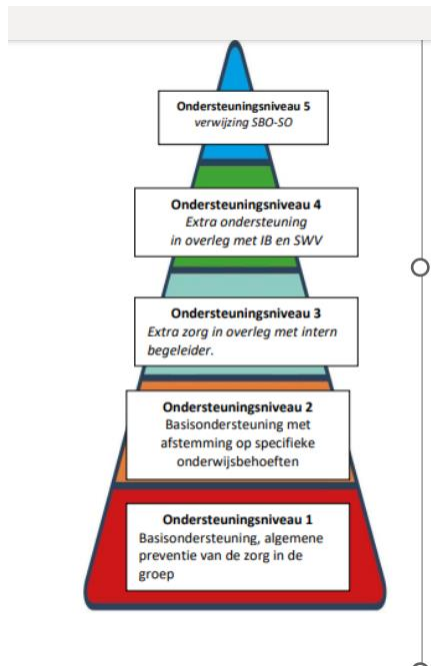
Ondersteuningniveau 5
verwijzing SBO-SO

Ondersteuningsniveau 4
Extra ondersteuning in overleg met IB en SWV

Ondersteuningsniveau 3
Extra zorg in overleg met intern begeleider.

Ondersteuningsniveau 2
Basisondersteuning met afstemming op specifieke onderwijsbehoeften

Ondersteuningsniveau 1
Basisondersteuning, algemene preventie van de zorg in de groep